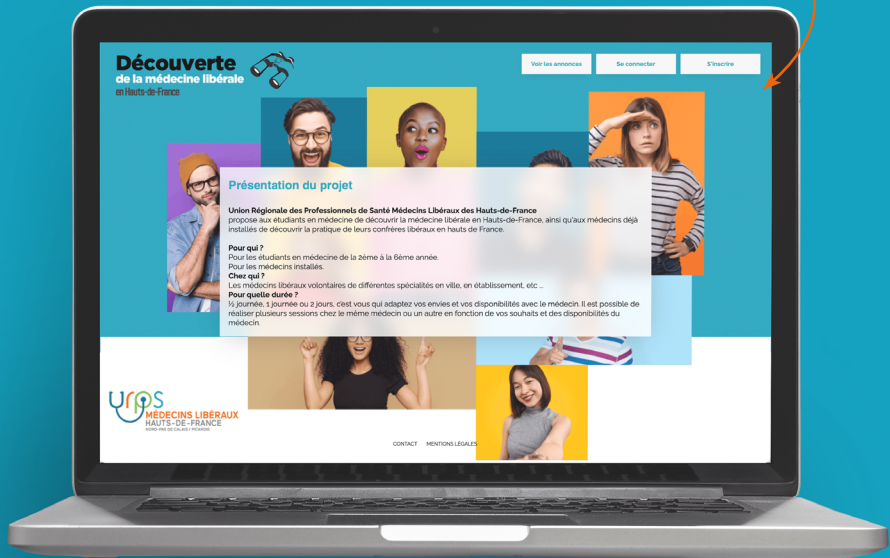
Découverte
de la médecine libérale
en Hauts-de-France

Voir les annonces
Se connecter
S'inscrire

Présentation du projet

Union Régionale des Professionnels de Santé Médecins Libéraux des Hauts-de-France
propose aux étudiants en médecine de découvrir la médecine libérale en Hauts-de-France, ainsi qu'aux médecins déjà installés de découvrir la pratique de leurs confrères libéraux en hauts de France.

Pour qui ?
Pour les étudiants en médecine de la 2ème à la 6ème année.
Pour les médecins installés.
Chez qui ?
Les médecins libéraux volontaires de différentes spécialités en ville, en établissement, etc ...
Pour quelle durée ?
½ journée, 1 journée ou 2 jours, c'est vous qui adaptez vos envies et vos disponibilités avec le médecin. Il est possible de réaliser plusieurs sessions chez le même médecin ou un autre en fonction de vos souhaits et des disponibilités du médecin.

URPS
MÉDECINS LIBÉRAUX
HAUTS-DE-FRANCE
NORD-PAS DE CALAIS / PICARDIE

CONTACT
MENTIONS LÉGALES